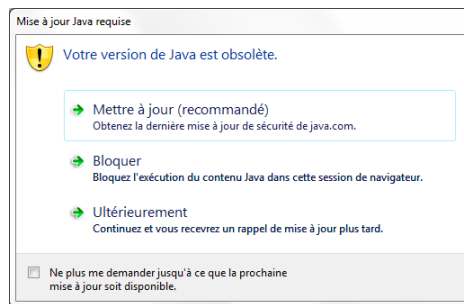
Mise à jour Java requise

Votre version de Java est obsolète.

Mettre à jour (recommandé)
Obtenez la dernière mise à jour de sécurité de java.com.

Bloquer
Bloquez l'exécution du contenu Java dans cette session de navigateur.

Ultérieurement
Continuez et vous recevrez un rappel de mise à jour plus tard.

Ne plus me demander jusqu'à ce que la prochaine mise à jour soit disponible.